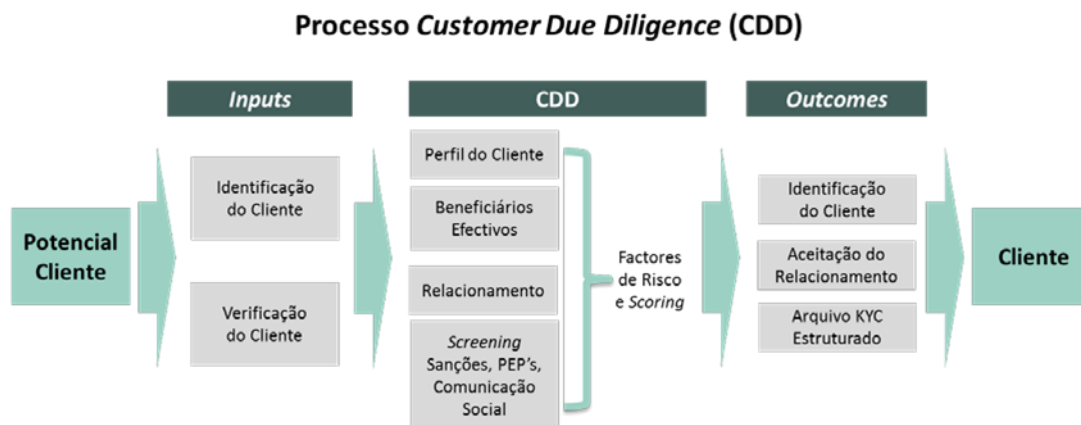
Processo Customer Due Diligence (CDD)

Inputs

CDD

Outcomes

Potencial Cliente

Identificação do Cliente

Verificação do Cliente

Perfil do Cliente

Beneficiários Efectivos

Relacionamento

Screening Sanções, PEP's, Comunicação Social

Factores de Risco e Scoring

Identificação do Cliente

Aceitação do Relacionamento

Arquivo KYC Estruturado

Cliente